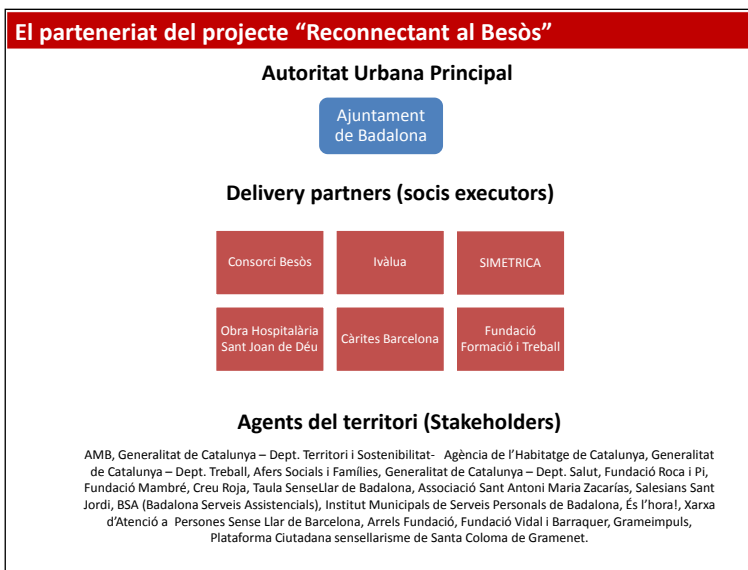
El parteneriat del projecte “Reconnectant al Besòs”

Autoritat Urbana Principal

Ajuntament de Badalona

Delivery partners (socis executors)

| Consorci Besòs | Ivàlua | SIMETRICA |
|---|---|---|
| Obra Hospitalària Sant Joan de Déu | Càrites Barcelona | Fundació Formació i Treball |

Agents del territori (Stakeholders)

AMB, Generalitat de Catalunya – Dept. Territori i Sostenibilitat- Agència de l’Habitatge de Catalunya, Generalitat de Catalunya – Dept. Treball, Afers Socials i Famílies, Generalitat de Catalunya – Dept. Salut, Fundació Roca i Pi, Fundació Mambré, Creu Roja, Taula SenseLlar de Badalona, Associació Sant Antoni Maria Zacarías, Salesians Sant Jordi, BSA (Badalona Serveis Assistencials), Institut Municipals de Serveis Personals de Badalona, És l’hora!, Xarxa d’Atenció a Persones Sense Llar de Barcelona, Arrels Fundació, Fundació Vidal i Barraquer, Grameimpuls, Plataforma Ciutadana sensellarisme de Santa Coloma de Gramenet.